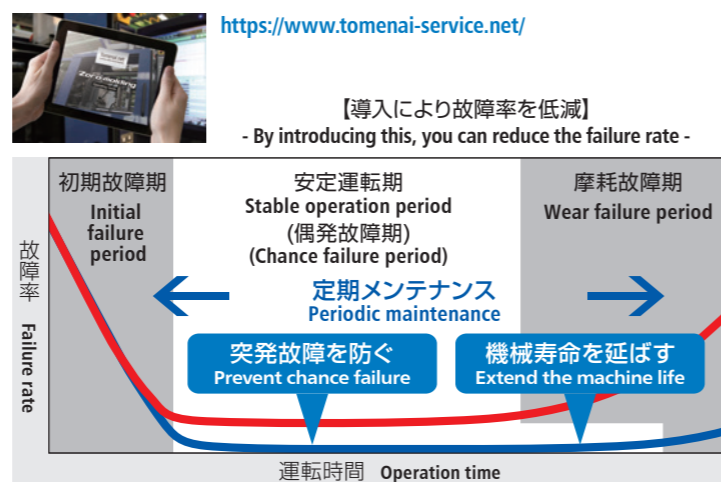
https://www.tomenai-service.net/

Zeroadeaking

【導入により故障率を低減】
- By introducing this, you can reduce the failure rate -

初期故障期
Initial failure period

安定運転期
Stable operation period
(偶発故障期)
(Chance failure period)

摩耗故障期
Wear failure period

故障率
Failure rate

定期メンテナンス
Periodic maintenance

突発故障を防ぐ
Prevent chance failure

機械寿命を延ばす
Extend the machine life

運転時間 Operation time